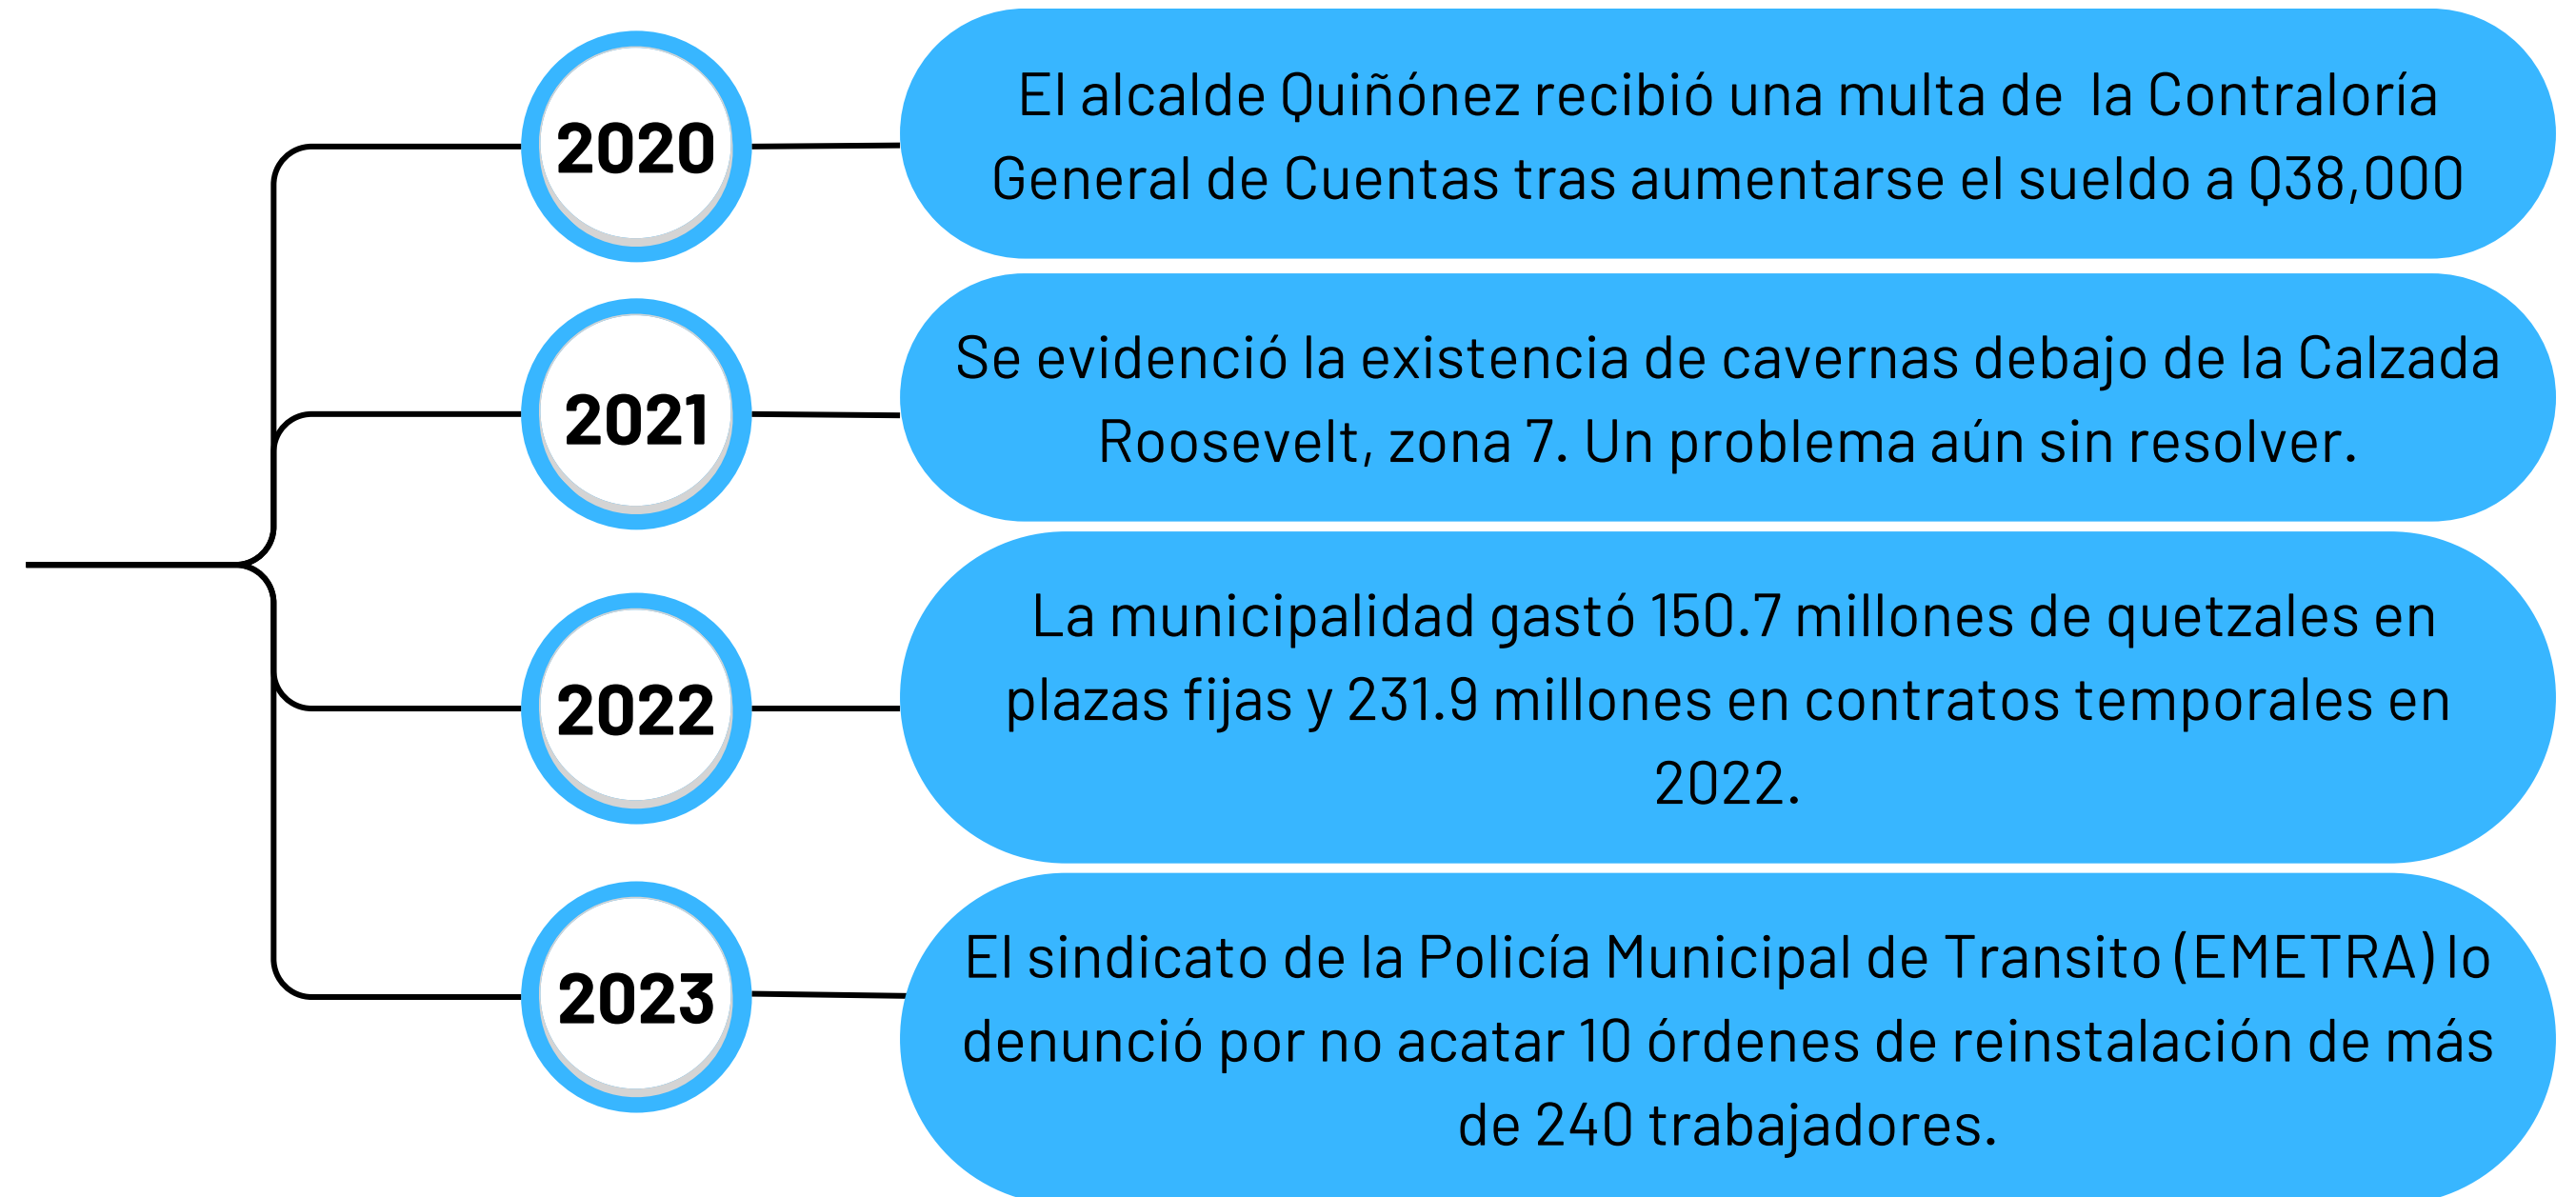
2020

El alcalde Quiñónez recibió una multa de la Contraloría General de Cuentas tras aumentarse el sueldo a Q38,000

2021

Se evidenció la existencia de cavernas debajo de la Calzada Roosevelt, zona 7. Un problema aún sin resolver.

2022

La municipalidad gastó 150.7 millones de quetzales en plazas fijas y 231.9 millones en contratos temporales en 2022.

2023

El sindicato de la Policía Municipal de Transito (EMETRA) lo denunció por no acatar 10 órdenes de reinstalación de más de 240 trabajadores.